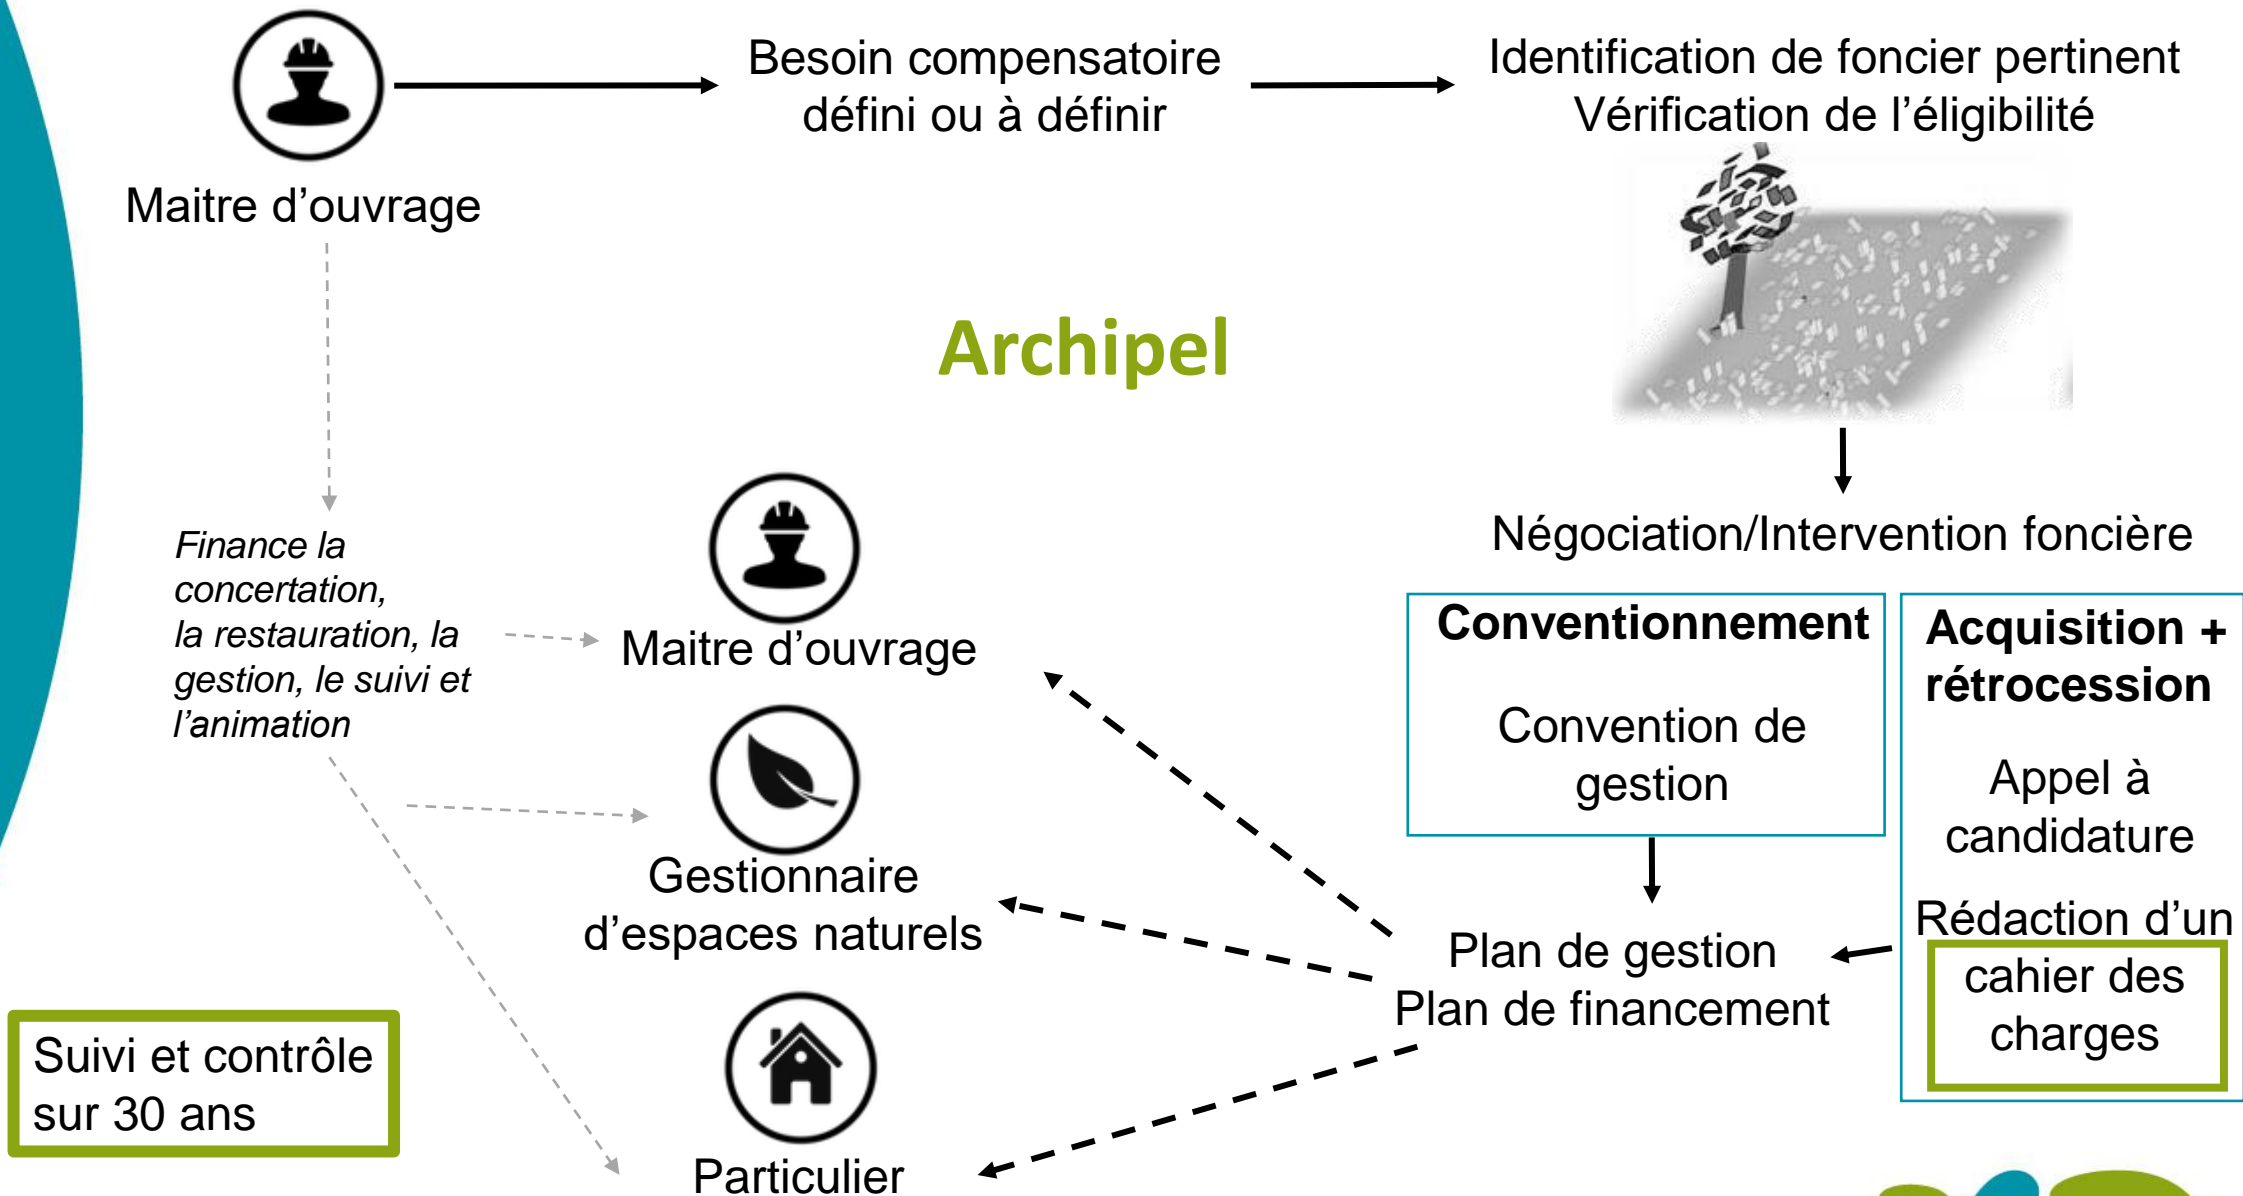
Maitre d’ouvrage

Besoin compensatoire défini ou à définir

Identification de foncier pertinent
Vérification de l’éligibilité

Archipel

Négociation/Intervention foncière

*Finance la concertation, la restauration, la gestion, le suivi et l’animation*

Maitre d’ouvrage

Gestionnaire d’espaces naturels

Particulier

**Conventionnement**

Convention de gestion

**Acquisition + rétrocession**

Appel à candidature

Rédaction d’un cahier des charges

Plan de gestion
Plan de financement

Suivi et contrôle sur 30 ans